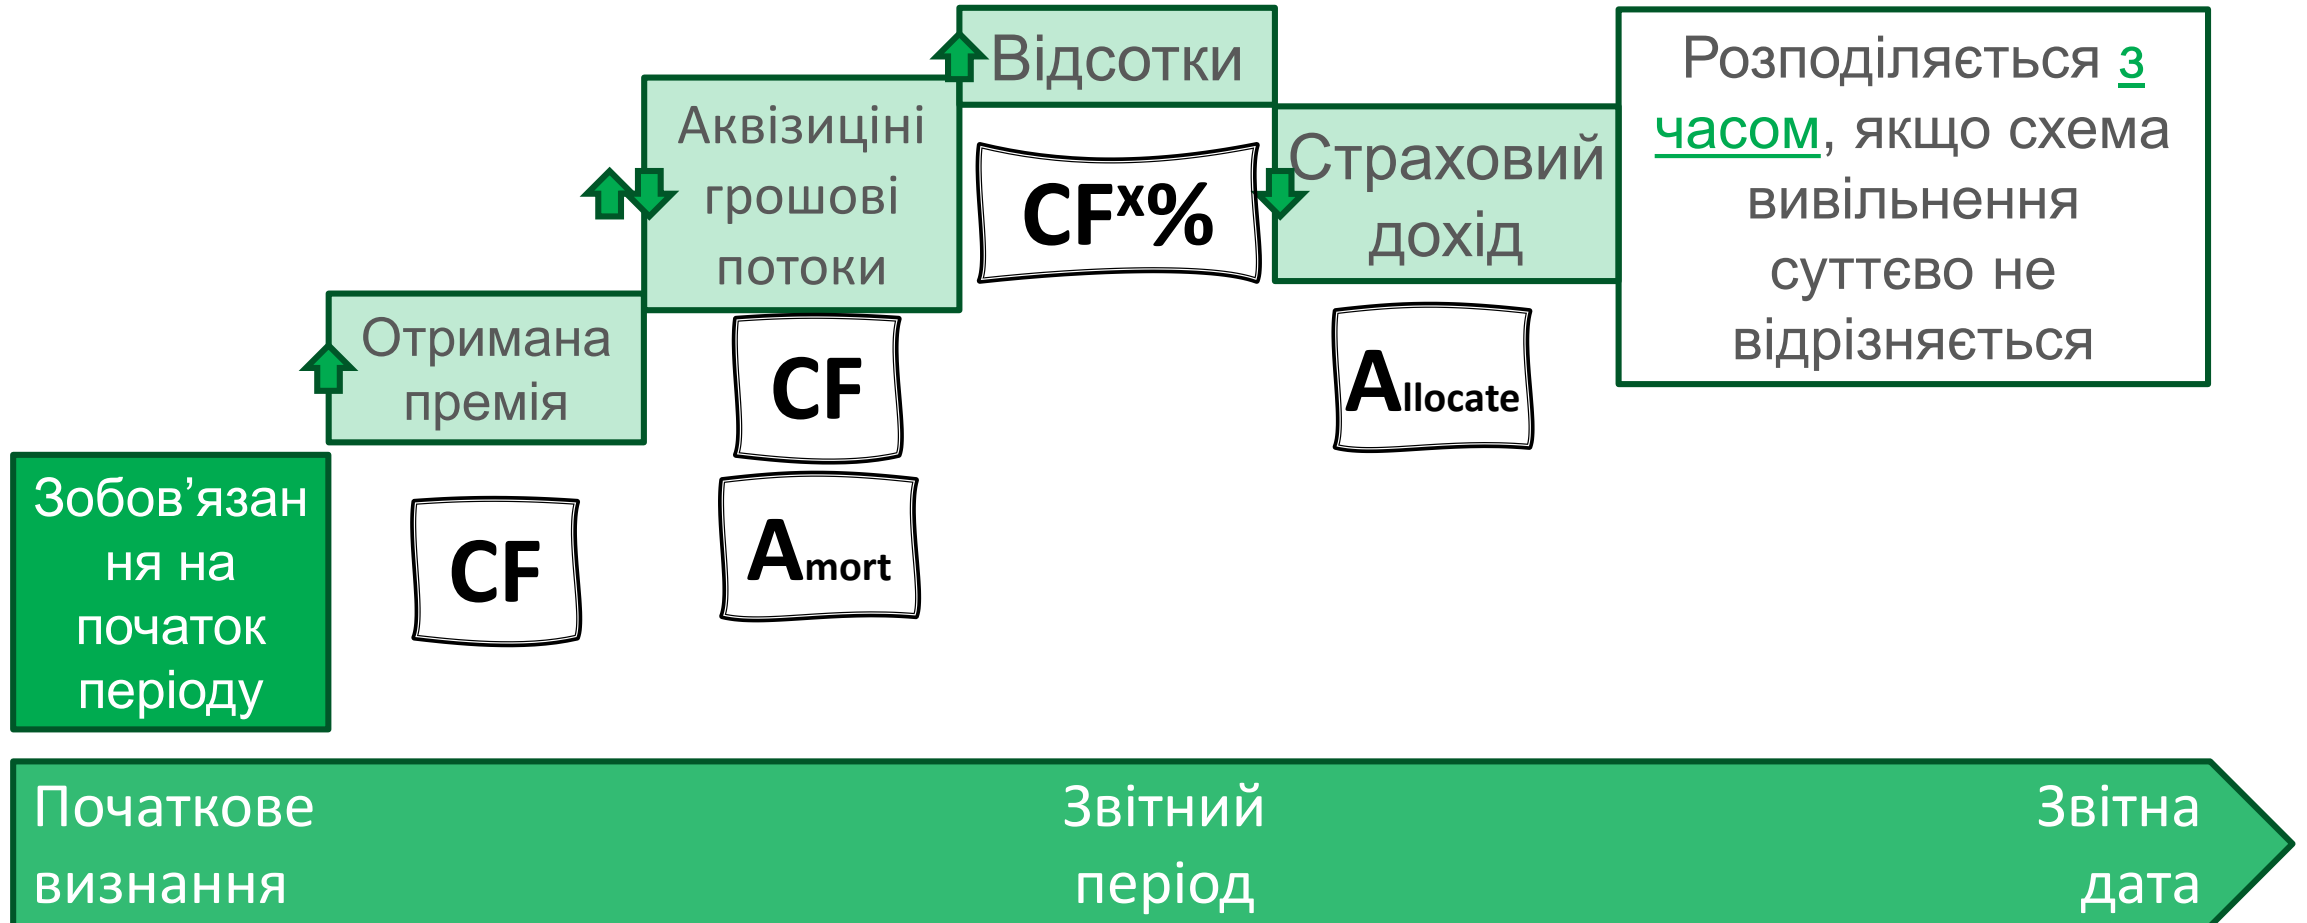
Відсотки

Розподіляється з часом, якщо схема вивільнення суттєво не відрізняється

Аквізиціні грошові потоки

$CF^{x\%}$

Страховий дохід

Отримана премія

CF

Allocate

Зобов’язання на початок періоду

CF

Amort

Початкове визнання

Звітний період

Звітна дата